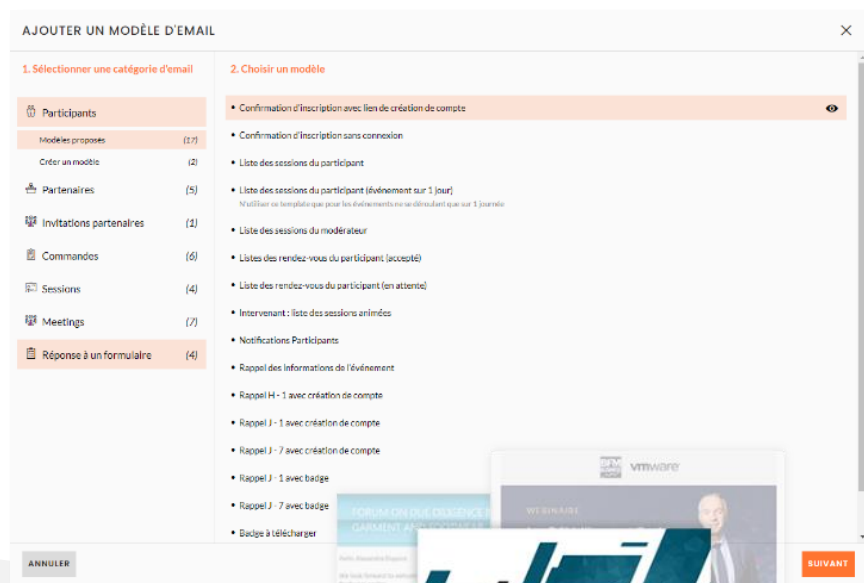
AJOUTER UN MODÈLE D'EMAIL

1. Sélectionner une catégorie d'email

Participants
Modèles proposés (17)
Créer un modèle (2)
Partenaires (5)
Invitations partenaires (1)
Commandes (6)
Sessions (4)
Meetings (7)
Réponse à un formulaire (4)

2. Choisir un modèle

• Confirmation d'inscription avec lien de création de compte
• Confirmation d'inscription sans connexion
• Liste des sessions du participant
• Liste des sessions du participant (événement sur 1 jour)
N'utiliser ce template que pour les événements ne se déroulant que sur 1 journée
• Liste des sessions du modérateur
• Listes des rendez-vous du participant (accepté)
• Liste des rendez-vous du participant (en attente)
• Intervenant : liste des sessions animées
• Notifications Participants
• Rappel des informations de l'événement
• Rappel H - 1 avec création de compte
• Rappel J - 1 avec création de compte
• Rappel J - 7 avec création de compte
• Rappel J - 1 avec badge
• Rappel J - 7 avec badge
• Badge à télécharger

FORUM ON DUE DILIGENCE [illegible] GARMENT AND FOOTWEAR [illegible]
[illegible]
vmware
WEBINAIRE

ANNULER
SUIVANT